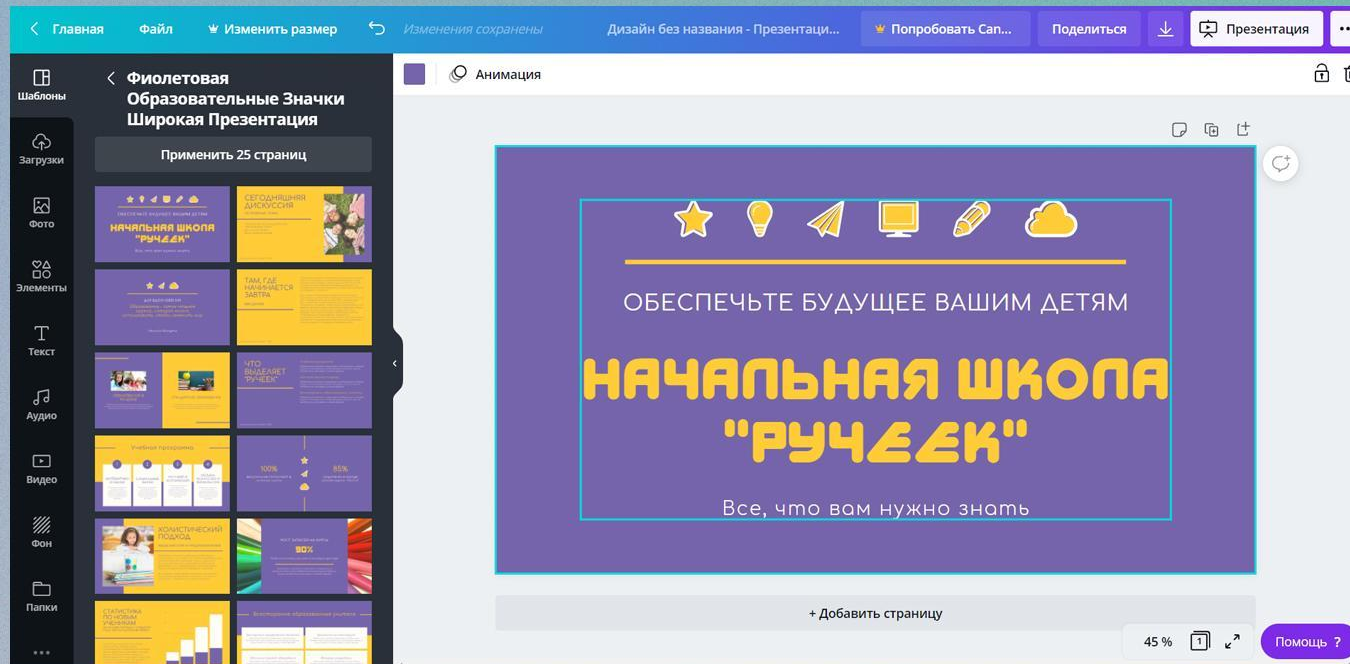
Главная Файл Изменить размер Изменения сохранены Дизайн без названия - Презентаци... Попробовать Can... Поделиться Презентация

Шаблоны
Загрузки
Фото
Элементы
Текст
Аудио
Видео
Фон
Папки

Фиолетовая Образовательные Значки Широкая Презентация

Применить 25 страниц

ОБЕСПЕЧЬТЕ БУДУЩЕЕ ВАШИМ ДЕТЯМ
НАЧАЛЬНАЯ ШКОЛА "РУЧЕЕК"
СЕГОДНЯШНЯЯ ДИСКУССИЯ
ТАМ, ГДЕ НАЧИНАЕТСЯ ЗАВТРА
ЧТО ВЫДЕЛЯЕТ "РУЧЕЕК"
Учебные программы
100%
85%
ХОЛИСТИЧЕСКИЙ ПОДХОД
90%
СТАТИСТИКА ПО НОВЫМ УЧЕНИКАМ

Анимация

ОБЕСПЕЧЬТЕ БУДУЩЕЕ ВАШИМ ДЕТЯМ

НАЧАЛЬНАЯ ШКОЛА "РУЧЕЕК"

Все, что вам нужно знать

+ Добавить страницу

45 %
1
Помощь ?